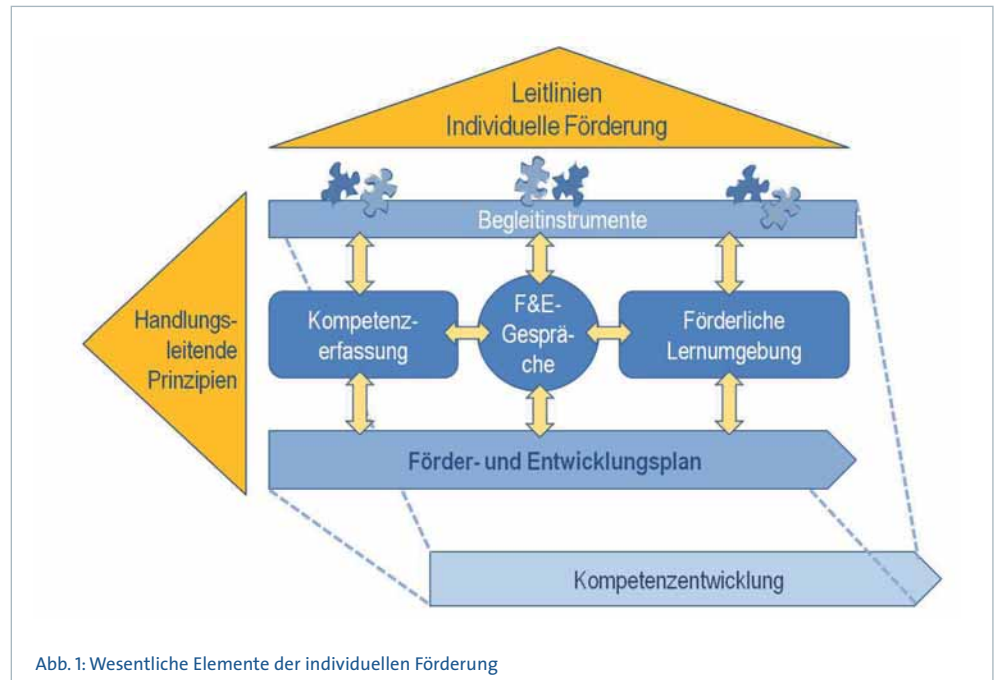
Leitlinien
Individuelle Förderung

Begleitinstrumente

Handlungsleitende Prinzipien

Kompetenzerfassung

F&E-Gespräche

Förderliche Lernumgebung

Förder- und Entwicklungsplan

Kompetenzentwicklung

Abb. 1: Wesentliche Elemente der individuellen Förderung